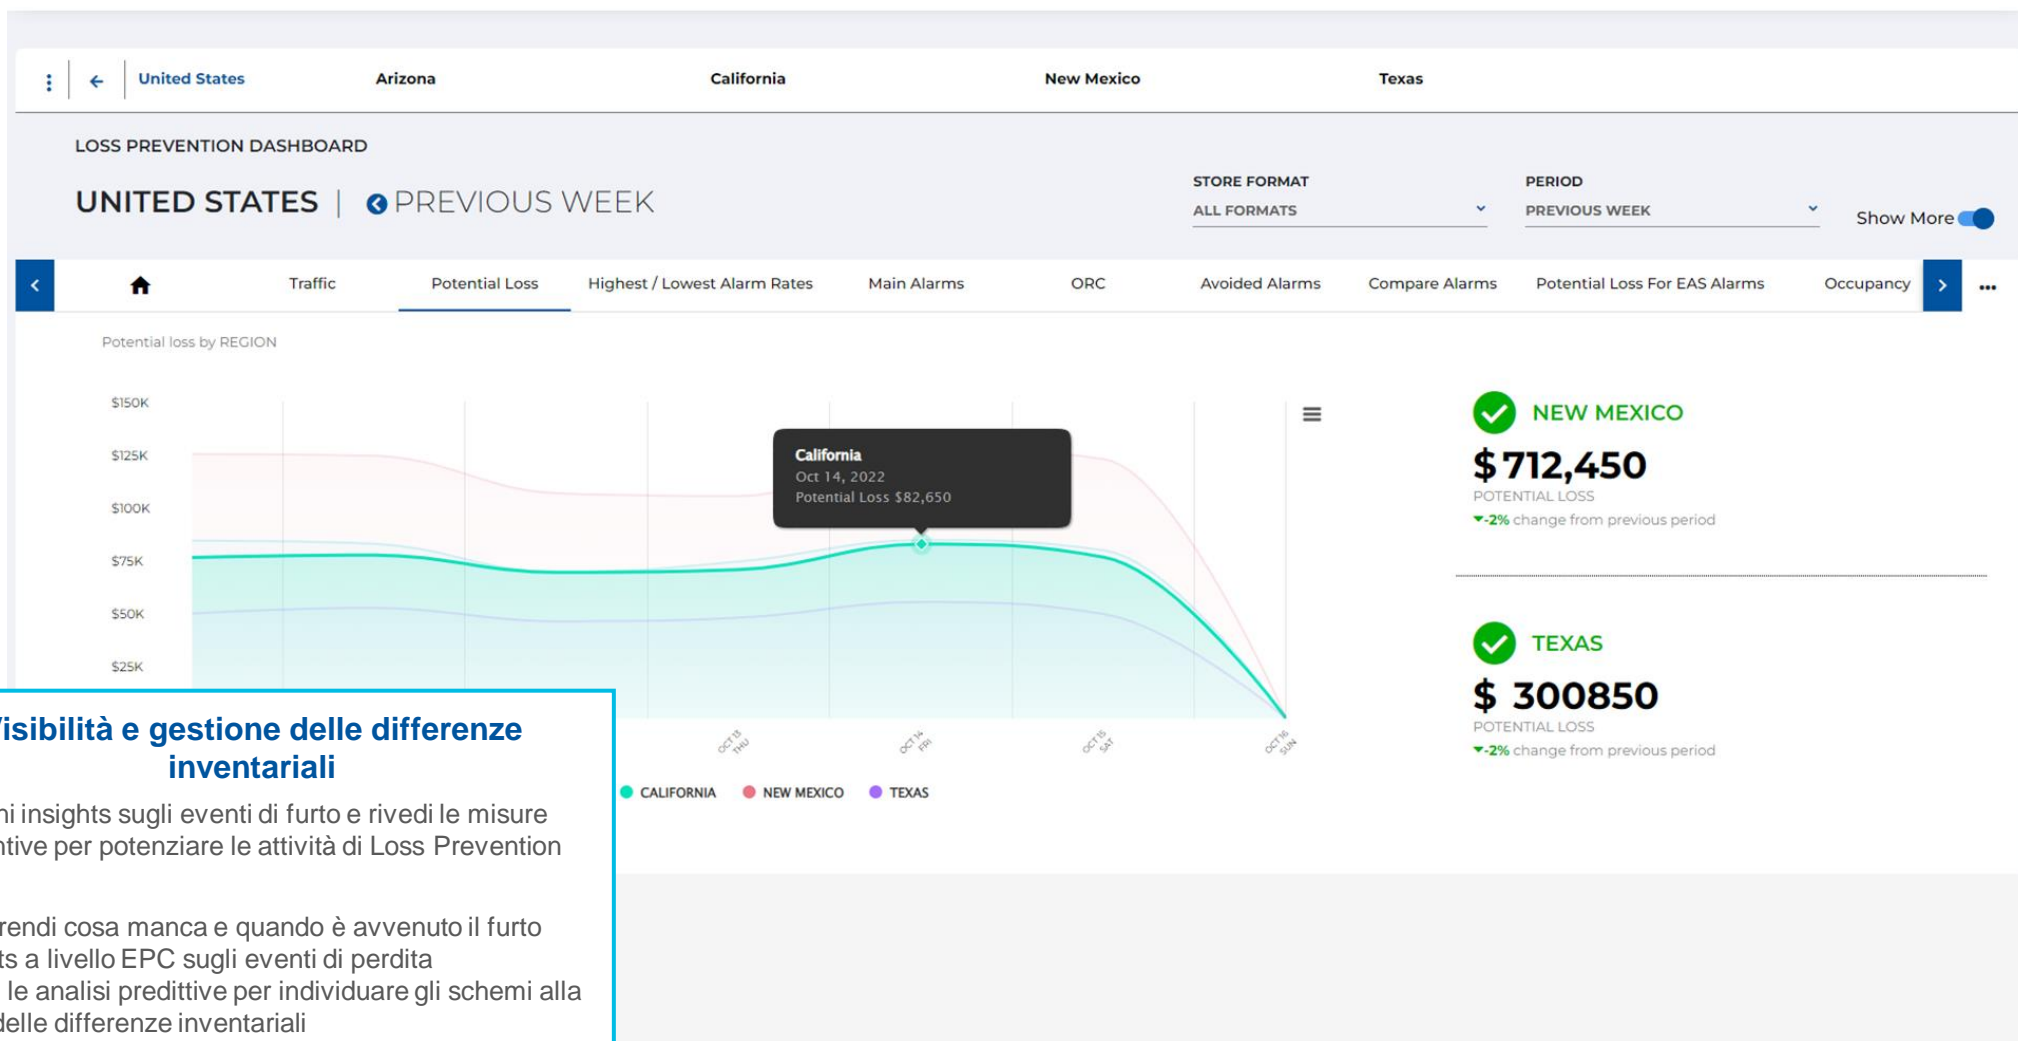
United States Arizona California New Mexico Texas

LOSS PREVENTION DASHBOARD

UNITED STATES | PREVIOUS WEEK

STORE FORMAT
ALL FORMATS

PERIOD
PREVIOUS WEEK

Show More

Traffic Potential Loss Highest / Lowest Alarm Rates Main Alarms ORC Avoided Alarms Compare Alarms Potential Loss For EAS Alarms Occupancy

Potential loss by REGION

$150K
$125K
$100K
$75K
$50K
$25K

California
Oct 14, 2022
Potential Loss $82,650

OCT 13 THU
OCT 14 FRI
OCT 15 SAT
OCT 16 SUN

CALIFORNIA NEW MEXICO TEXAS

NEW MEXICO
$712,450
POTENTIAL LOSS
-2% change from previous period

TEXAS
$ 300850
POTENTIAL LOSS
-2% change from previous period

isibilità e gestione delle differenze inventariali

ni insights sugli eventi di furto e rivedi le misure ntive per potenziare le attività di Loss Prevention

rendi cosa manca e quando è avvenuto il furto
ts a livello EPC sugli eventi di perdita
le analisi preditive per individuare gli schemi alla delle differenze inventariali